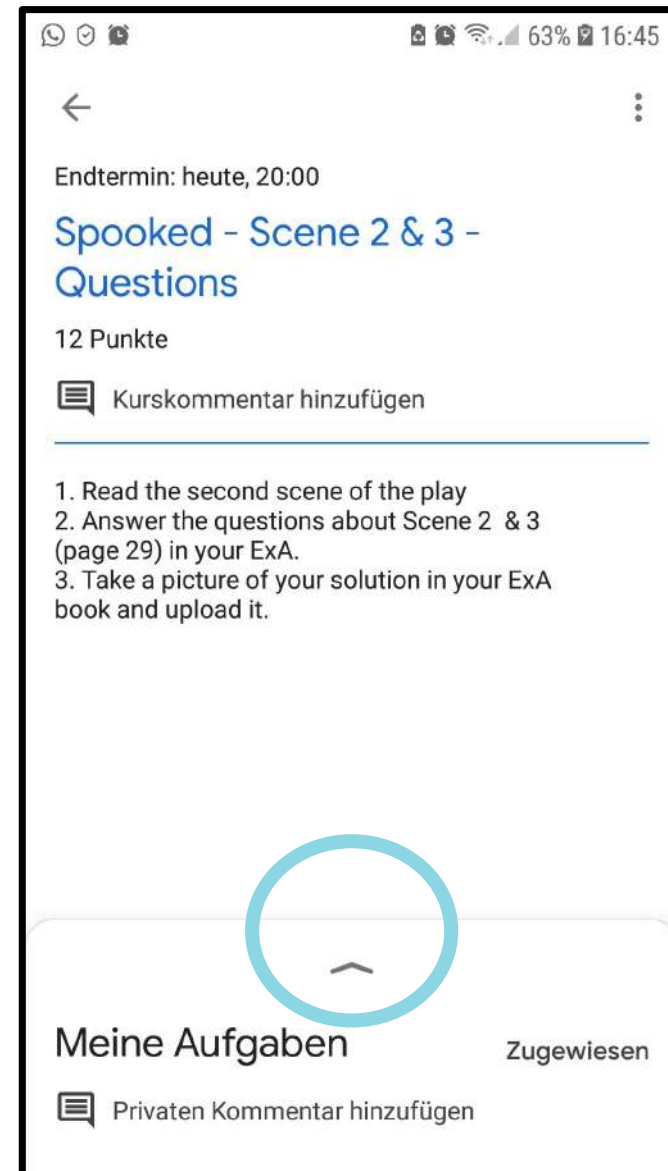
63% 16:45

Endtermin: heute, 20:00

Spooked - Scene 2 & 3 - Questions

12 Punkte

Kurskommentar hinzufügen

1. Read the second scene of the play
2. Answer the questions about Scene 2 & 3 (page 29) in your ExA.
3. Take a picture of your solution in your ExA book and upload it.

Meine Aufgaben

Zugewiesen

Privaten Kommentar hinzufügen